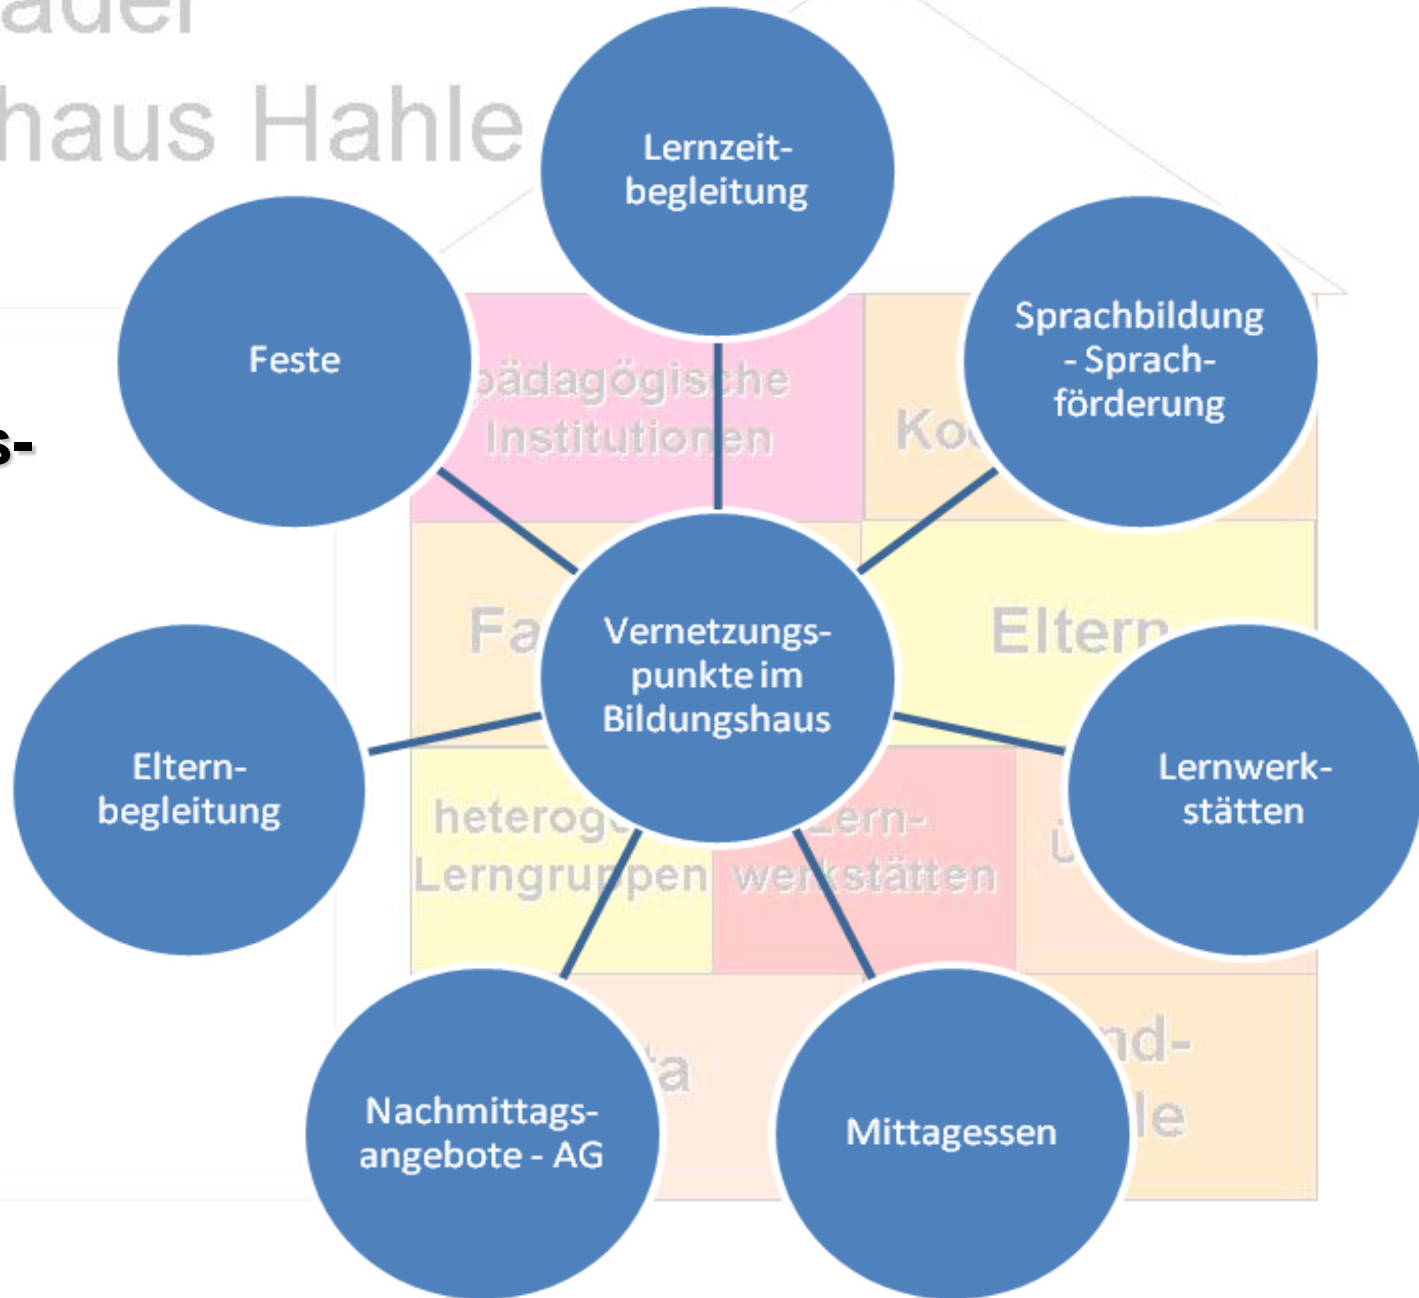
ader
haus Hahle

s-

Lernzeitbegleitung

Feste

Sprachbildung - Sprachförderung

pädagogische Institutionen

Ko

Vernetzungspunkte im Bildungshaus

Fa

Eltern

Elternbegleitung

Lernwerkstätten

heteroge Lerngruppen

Lernwerkstätten

ü

Nachmittagsangebote - AG

ta

Mittagessen

nd-

le